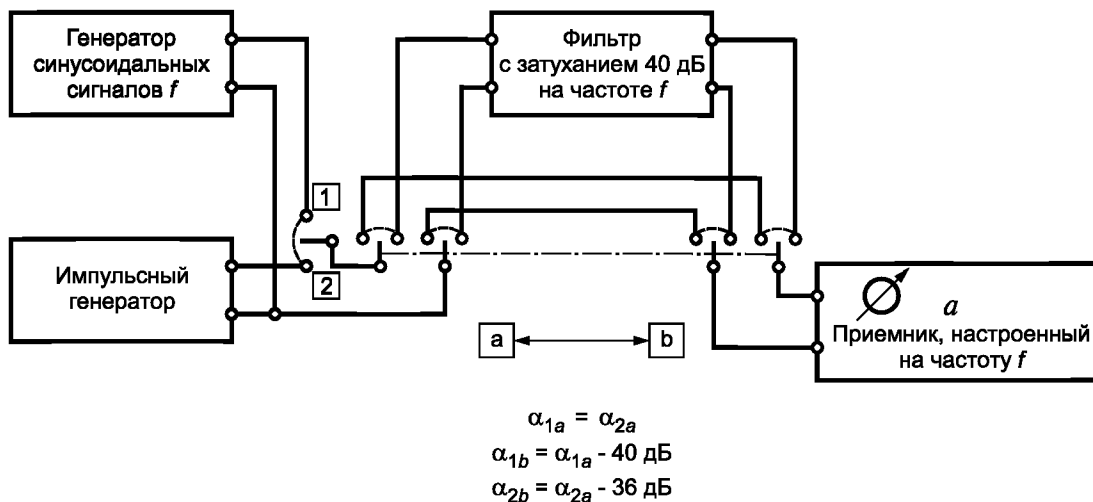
Генератор синусоидальных сигналов $f$

Фильтр с затуханием 40 дБ на частоте $f$

1

2

Импульсный генератор

a

b

$a$

Приемник, настроенный на частоту $f$

$\alpha_{1a} = \alpha_{2a}$
$\alpha_{1b} = \alpha_{1a}$ - 40 дБ
$\alpha_{2b} = \alpha_{2a}$ - 36 дБ